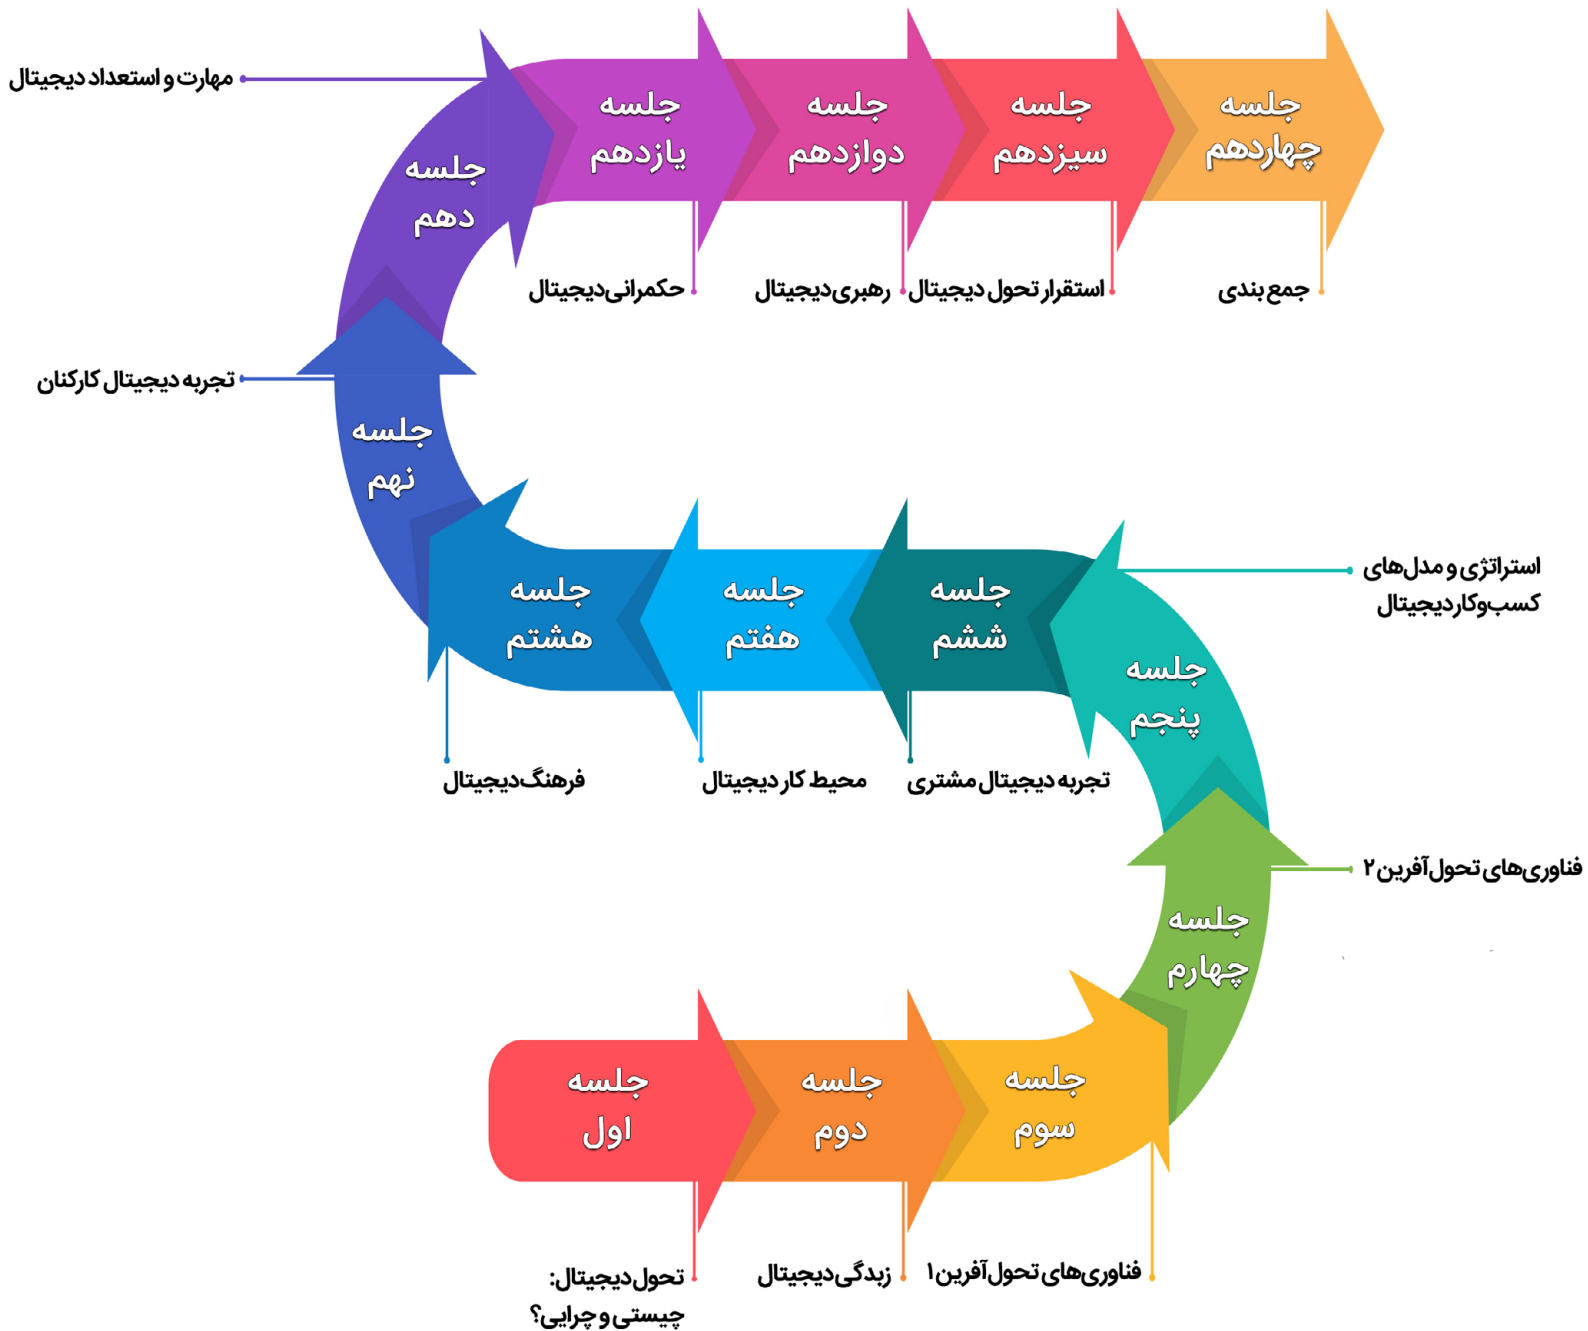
مهارت و استعداد دیجیتال

جلسه دهم

جلسه یازدهم

جلسه دوازدهم

جلسه سیزدهم

جلسه چهاردهم

حکمرانی دیجیتال

رهبری دیجیتال

استقرار تحول دیجیتال

جمع بندی

تجربه دیجیتال کارکنان

جلسه نهم

استراتژی و مدل‌های کسب‌وکار دیجیتال

جلسه هشتم

جلسه هفتم

جلسه ششم

جلسه پنجم

فرهنگ دیجیتال

محیط کار دیجیتال

تجربه دیجیتال مشتری

فناوری‌های تحول‌آفرین ۲

جلسه چهارم

جلسه اول

جلسه دوم

جلسه سوم

تحول دیجیتال: چیستی و چرایی؟

زبدگی دیجیتال

فناوری‌های تحول‌آفرین ۱